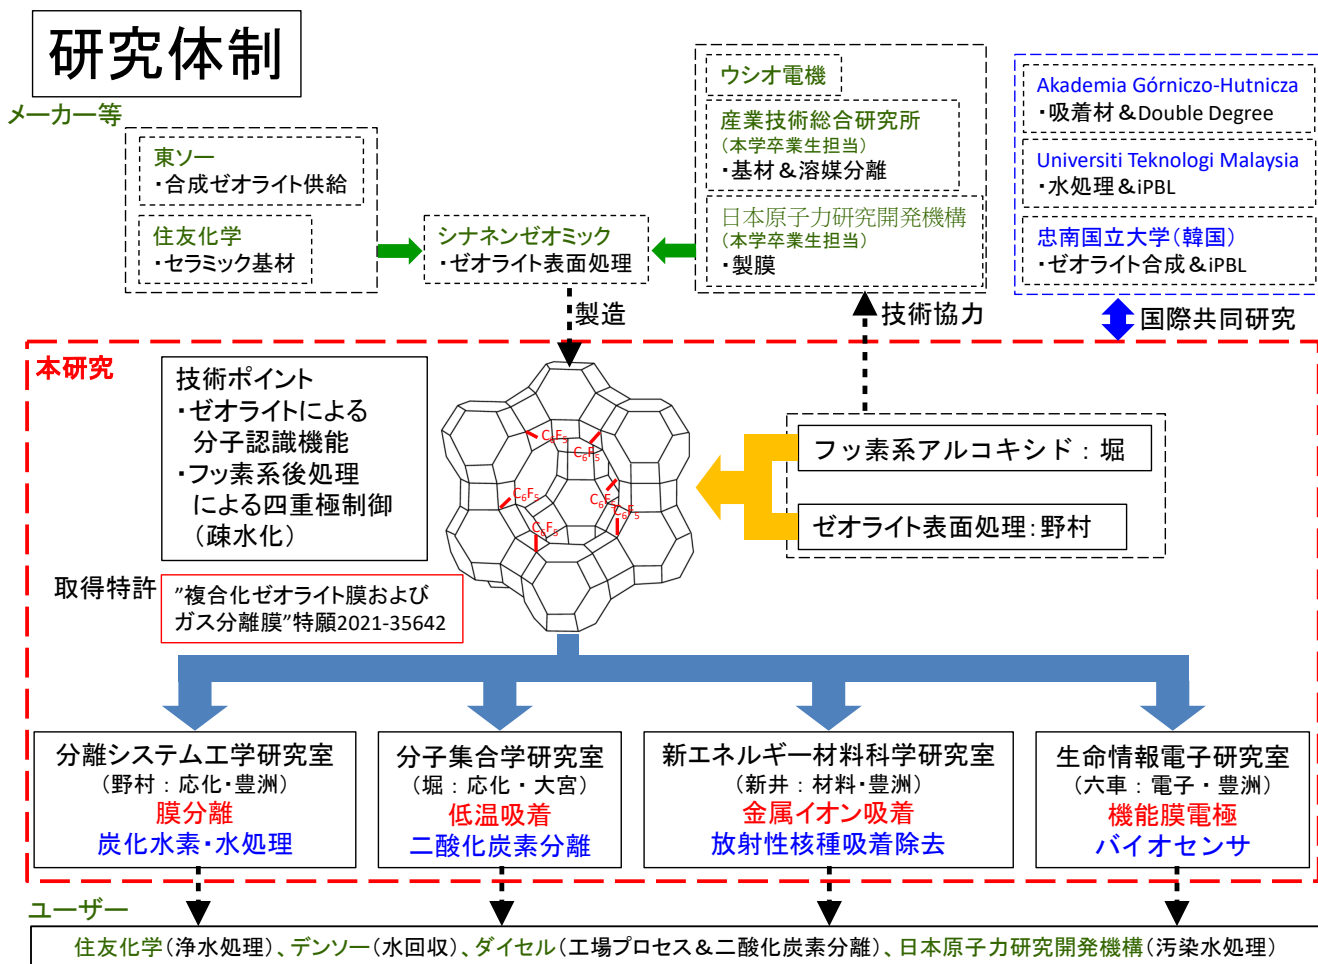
研究体制

メーカー等

東ソー
・合成ゼオライト供給

住友化学
・セラミック基材

シナネンゼオミック
・ゼオライト表面処理

ウシオ電機

産業技術総合研究所
（本学卒業生担当）
・基材＆溶媒分離

日本原子力研究開発機構
（本学卒業生担当）
・製膜

Akademia Górniczo-Hutnicza
・吸着材＆Double Degree

Universiti Teknologi Malaysia
・水処理＆iPBL

忠南国立大学（韓国）
・ゼオライト合成＆iPBL

製造

技術協力

国際共同研究

本研究

技術ポイント
・ゼオライトによる分子認識機能
・フッ素系後処理による四重極制御（疎水化）

$C_6F_5$ $C_6F_5$ $C_6F_5$ $C_6F_5$ $C_6F_5$ $C_6F_5$

フッ素系アルコキシド：堀

ゼオライト表面処理：野村

取得特許

”複合化ゼオライト膜およびガス分離膜”特願2021-35642

分離システム工学研究室
（野村：応化・豊洲）
膜分離
炭化水素・水処理

分子集合学研究室
（堀：応化・大宮）
低温吸着
二酸化炭素分離

新エネルギー材料科学研究室
（新井：材料・豊洲）
金属イオン吸着
放射性核種吸着除去

生命情報電子研究室
（六車：電子・豊洲）
機能膜電極
バイオセンサ

ユーザー

住友化学（浄水処理）、デンソー（水回収）、ダイセル（工場プロセス＆二酸化炭素分離）、日本原子力研究開発機構（汚染水処理）